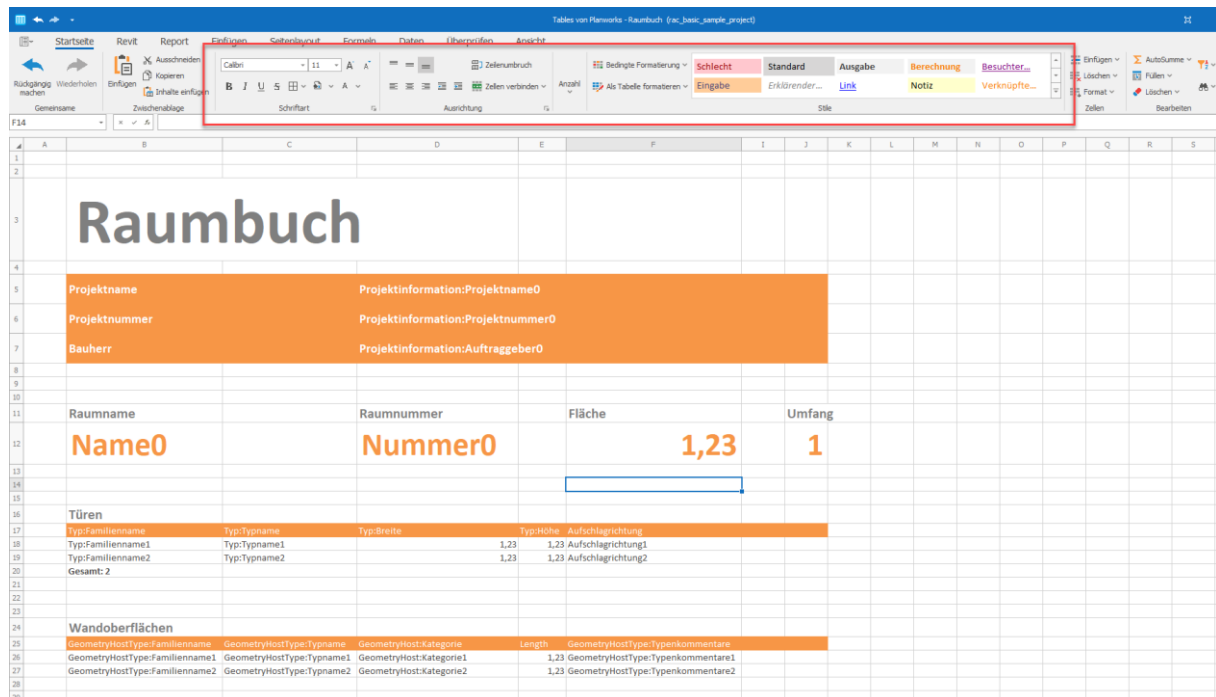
Tables von Planworks - Raumbuch (rac_basic_sample_project)

Startseite Revit Report Einfügen Seitenlayout Formeln Daten Überprüfen Ansicht

Rückgängig machen Wiederholen
Gemeinsame

Einfügen Ausschneiden Kopieren Inhalte einfügen
Zwischenablage

Calibri 11 A A
B I U S A
Schriftart

Zeilenumbruch
Zellen verbinden
Ausrichtung

Anzahl

Bedingte Formatierung
Als Tabelle formatieren

Schlecht Standard Ausgabe Berechnung Besucher...
Eingabe Erklärender... Link Notiz Verknüpfte...
Stile

Einfügen
Löschen
Format
Zellen

AutoSumme
Füllen
Löschen
Bearbeiten

F14

A B C D E F I J K L M N O P Q R S

Raumbuch

| Projektname | Projektinformation:Projektname0 |
|---|---|
| Projektnummer | Projektinformation:Projektnummer0 |
| Bauherr | Projektinformation:Auftraggeber0 |

Raumname Raumnummer Fläche Umfang
Name0 Nummer0 1,23 1

Türen

| Typ:Familienname | Typ:Typname | Typ:Breite | Typ:Höhe | Aufschlagrichtung |
|---|---|---|---|---|
| Typ:Familienname1 | Typ:Typname1 | 1,23 | 1,23 | Aufschlagrichtung1 |
| Typ:Familienname2 | Typ:Typname2 | 1,23 | 1,23 | Aufschlagrichtung2 |
| Gesamt: 2 | | | | |

Wandoberflächen

| GeometryHostType:Familienname | GeometryHostType:Typname | GeometryHost:Kategorie | Length | GeometryHostType:Typenkommentare |
|---|---|---|---|---|
| GeometryHostType:Familienname1 | GeometryHostType:Typname1 | GeometryHost:Kategorie1 | 1,23 | GeometryHostType:Typenkommentare1 |
| GeometryHostType:Familienname2 | GeometryHostType:Typname2 | GeometryHost:Kategorie2 | 1,23 | GeometryHostType:Typenkommentare2 |